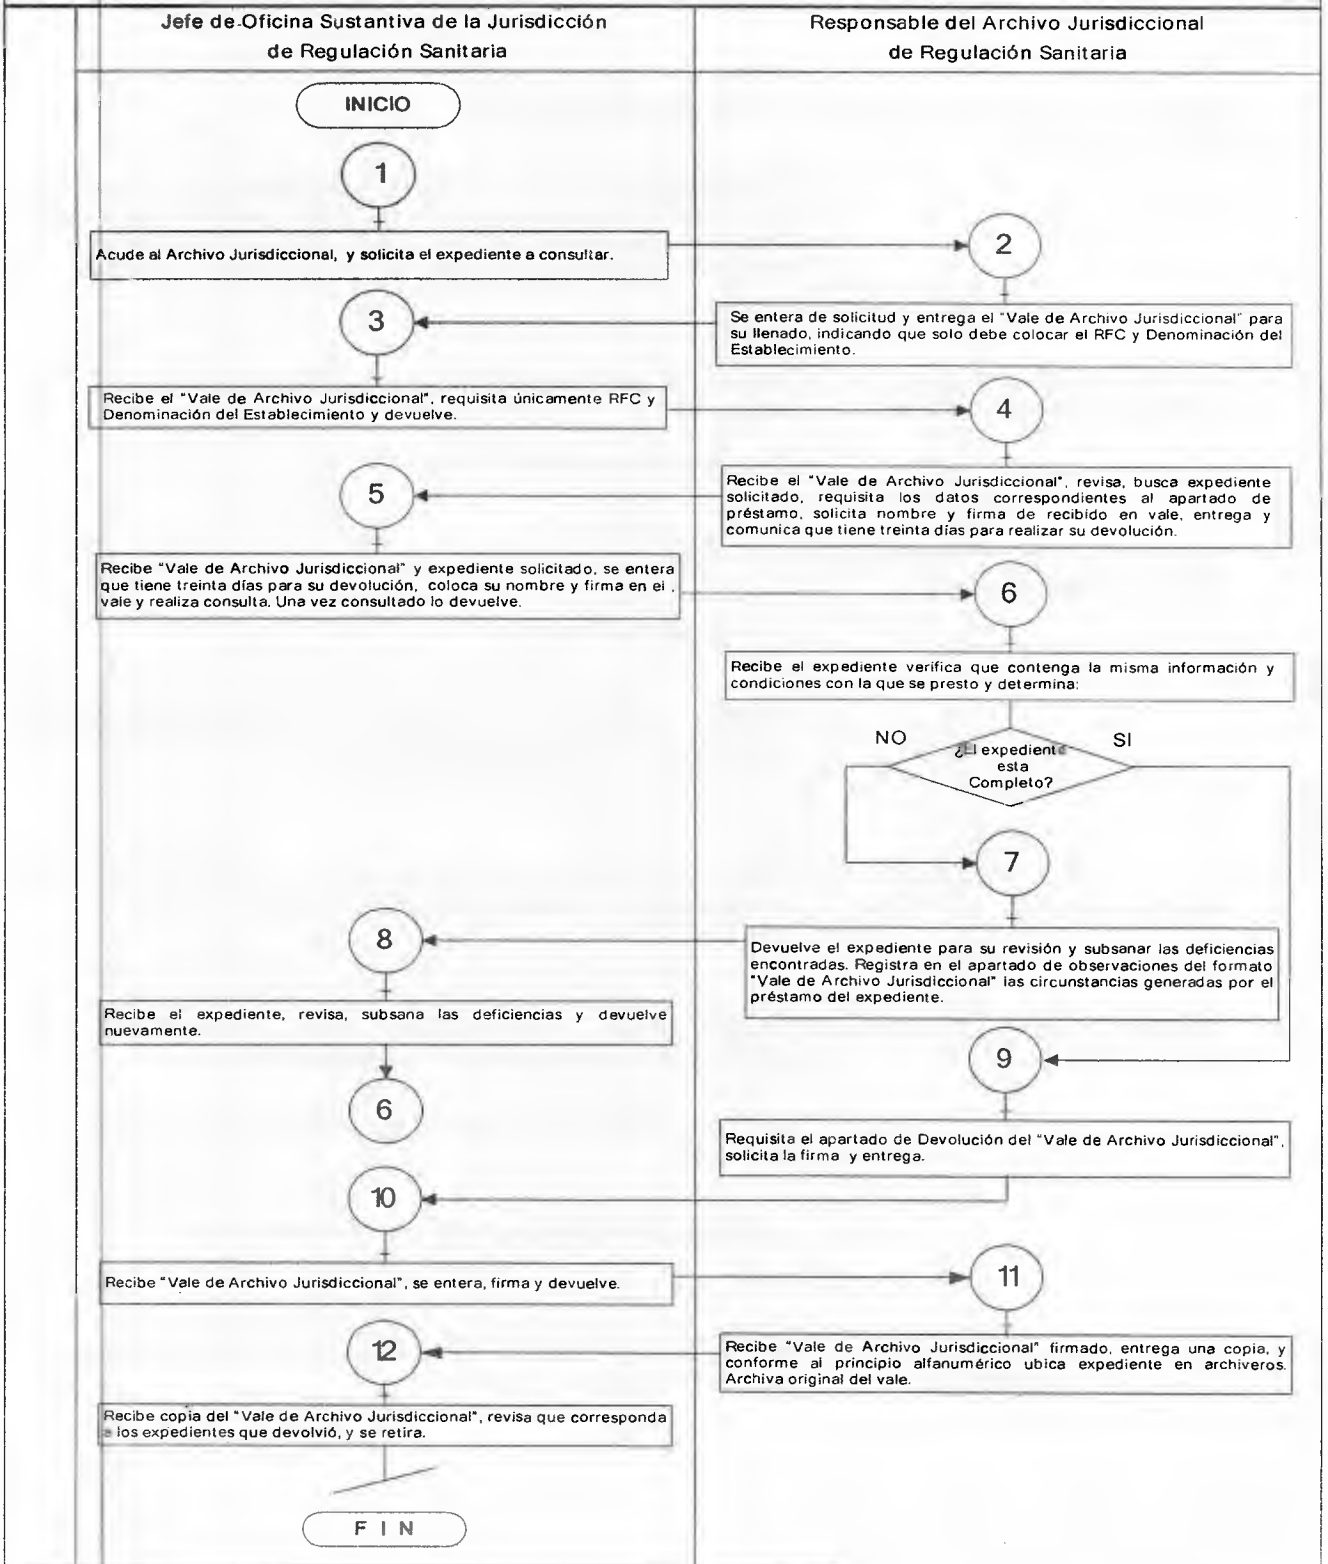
| Jefe de Oficina Sustantiva de la Jurisdicción de Regulación Sanitaria | Responsable del Archivo Jurisdiccional de Regulación Sanitaria |
|---|---|

INICIO

1

Acude al Archivo Jurisdiccional, y solicita el expediente a consultar.

2

Se entera de solicitud y entrega el "Vale de Archivo Jurisdiccional" para su llenado, indicando que solo debe colocar el RFC y Denominación del Establecimiento.

3

Recibe el "Vale de Archivo Jurisdiccional", requisita únicamente RFC y Denominación del Establecimiento y devuelve.

4

Recibe el "Vale de Archivo Jurisdiccional", revisa, busca expediente solicitado, requisita los datos correspondientes al apartado de préstamo, solicita nombre y firma de recibido en vale, entrega y comunica que tiene treinta días para realizar su devolución.

5

Recibe "Vale de Archivo Jurisdiccional" y expediente solicitado, se entera que tiene treinta días para su devolución, coloca su nombre y firma en el vale y realiza consulta. Una vez consultado lo devuelve.

6

Recibe el expediente verifica que contenga la misma información y condiciones con la que se presto y determina:

¿El expediente esta Completo?

NO

SI

7

Devuelve el expediente para su revisión y subsanar las deficiencias encontradas. Registra en el apartado de observaciones del formato "Vale de Archivo Jurisdiccional" las circunstancias generadas por el préstamo del expediente.

8

Recibe el expediente, revisa, subsana las deficiencias y devuelve nuevamente.

6

9

Requisita el apartado de Devolución del "Vale de Archivo Jurisdiccional", solicita la firma y entrega.

10

Recibe "Vale de Archivo Jurisdiccional", se entera, firma y devuelve.

11

Recibe "Vale de Archivo Jurisdiccional" firmado, entrega una copia, y conforme al principio alfanumérico ubica expediente en archiveros. Archiva original del vale.

12

Recibe copia del "Vale de Archivo Jurisdiccional", revisa que corresponda a los expedientes que devolvió, y se retira.

FIN